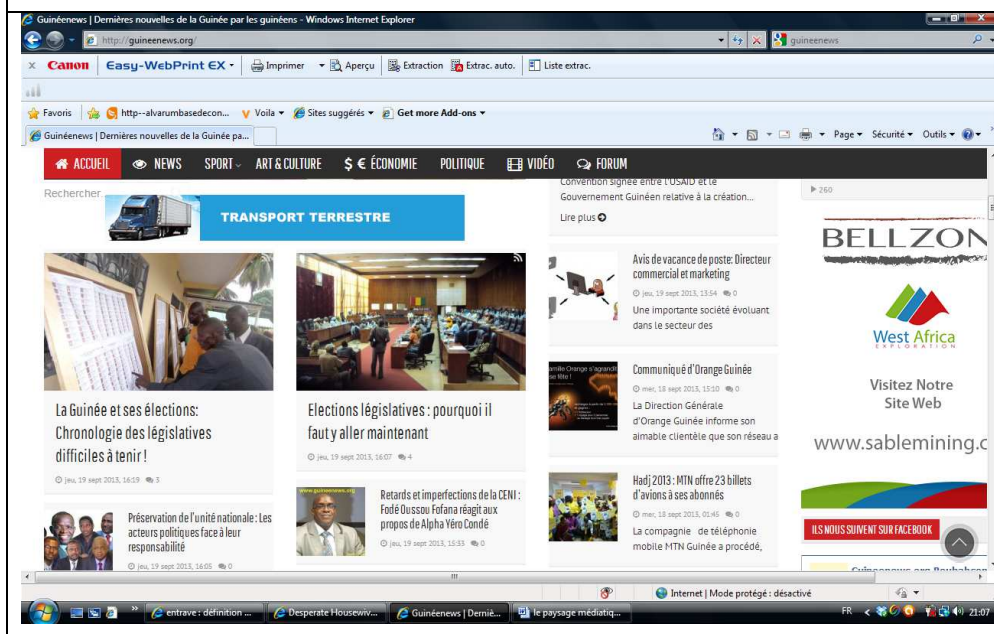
Guinéenews | Dernières nouvelles de la Guinée par les guinéens - Windows Internet Explorer

http://guineenews.org/

guineenews

Canon Easy-WebPrint EX Imprimer Aperçu Extraction Extrac. auto. Liste extrac.

Favoris http--alvarumbasedecon... Voila Sites suggérés Get more Add-ons

Guinéenews | Dernières nouvelles de la Guinée pa...

Page Sécurité Outils

ACCUEIL NEWS SPORT ART & CULTURE $ € ÉCONOMIE POLITIQUE VIDÉO FORUM

Rechercher

TRANSPORT TERRESTRE

Convention signée entre l'USAID et le Gouvernement Guinéen relative à la création...

Lire plus

260

BELLZON

West Africa EXPLORATION

Visitez Notre Site Web

www.sablemining.c

ILS NOUS SUIVENT SUR FACEBOOK

La Guinée et ses élections: Chronologie des législatives difficiles à tenir !

jeu, 19 sept 2013, 16:19 3

Elections législatives : pourquoi il faut y aller maintenant

jeu, 19 sept 2013, 16:07 4

Avis de vacance de poste: Directeur commercial et marketing

jeu, 19 sept 2013, 13:54 0

Une importante société évoluant dans le secteur des

Communiqué d'Orange Guinée

mer, 18 sept 2013, 15:10 0

La Direction Générale d'Orange Guinée informe son aimable clientèle que son réseau a

Hadj 2013 : MTN offre 23 billets d'avions à ses abonnés

mer, 18 sept 2013, 01:45 0

La compagnie de téléphonie mobile MTN Guinée a procédé,

Préservation de l'unité nationale : Les acteurs politiques face à leur responsabilité

jeu, 19 sept 2013, 16:05 0

www.guineenews.org

Retards et imperfections de la CENI : Fodé Oussou Fofana réagit aux propos de Alpha Yéro Condé

jeu, 19 sept 2013, 15:53 0

Internet | Mode protégé : désactivé

entrave : définition ... Desperate Housewiv... Guinéenews | Derniè... le paysage médiatiq...

FR 21:07